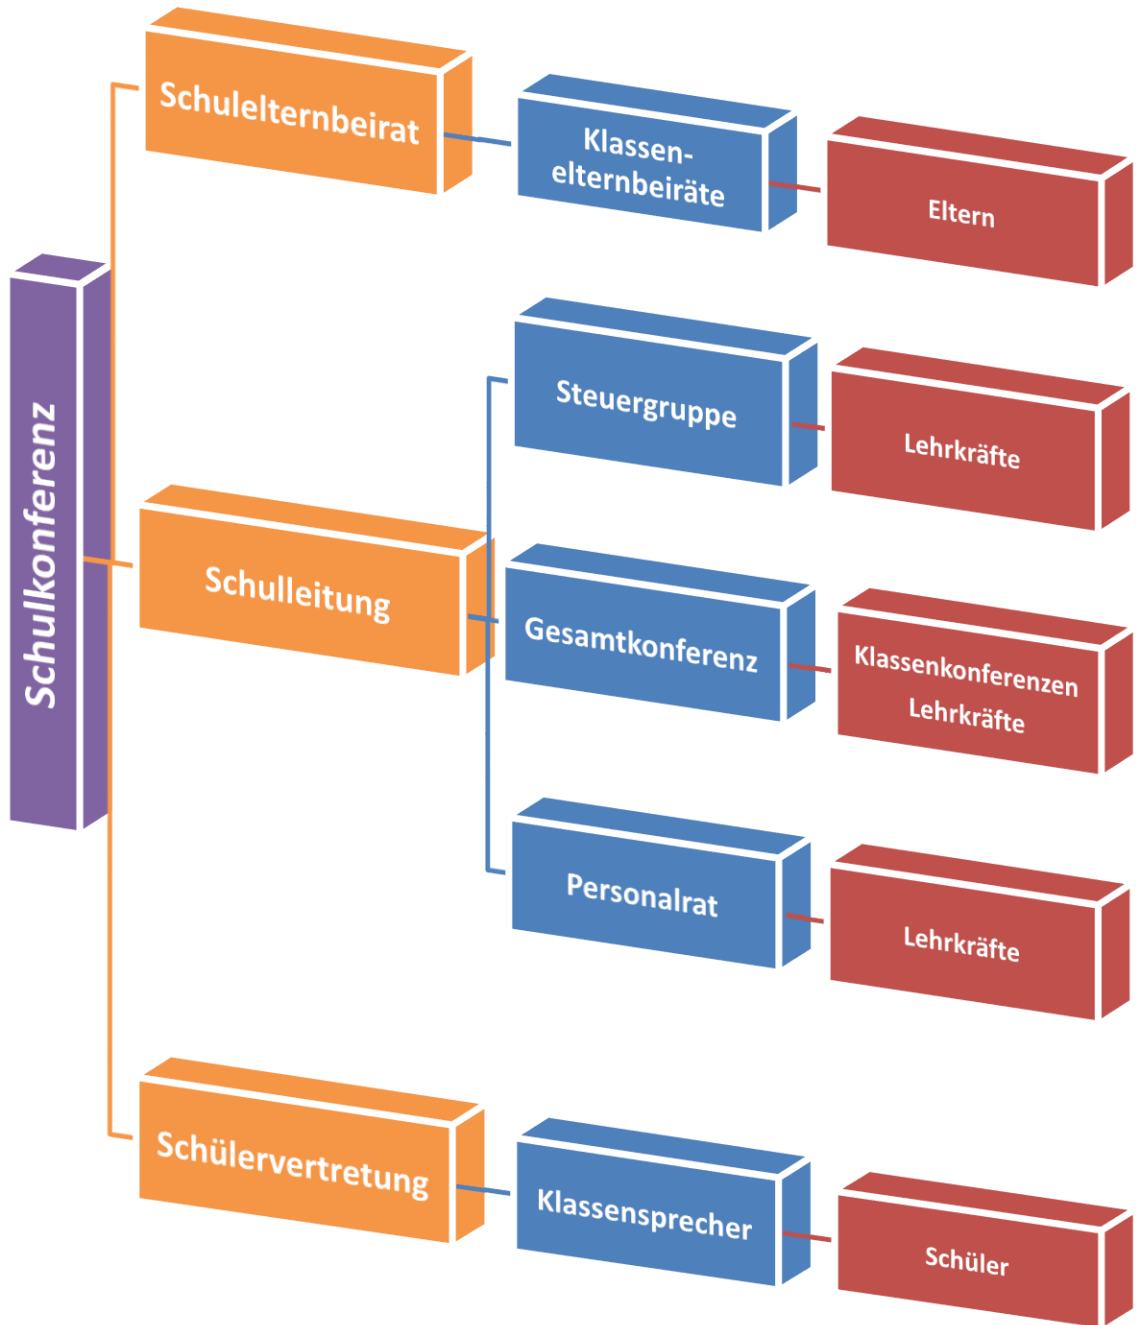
Schulkonferenz

Schulelternbeirat

Klassenelternbeiräte

Eltern

Steuergruppe

Lehrkräfte

Schulleitung

Gesamtkonferenz

Klassenkonferenzen Lehrkräfte

Personalrat

Lehrkräfte

Schülervertretung

Klassensprecher

Schüler